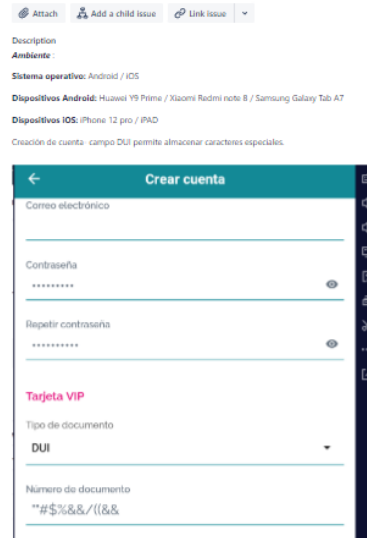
Attach   Add a child issue   Link issue

Description
Ambiente:

Sistema operativo: Android / iOS

Dispositivos Android: Huawei Y9 Prime / Xiaomi Redmi note 8 / Samsung Galaxy Tab A7

Dispositivos iOS: iPhone 12 pro / iPAD

Creación de cuenta: campo DUI permite almacenar caracteres especiales.

Crear cuenta

Correo electrónico

Contraseña
••••••••••

Repetir contraseña
••••••••••

Tarjeta VIP

Tipo de documento
DUI

Número de documento
"#$%&&/((&&